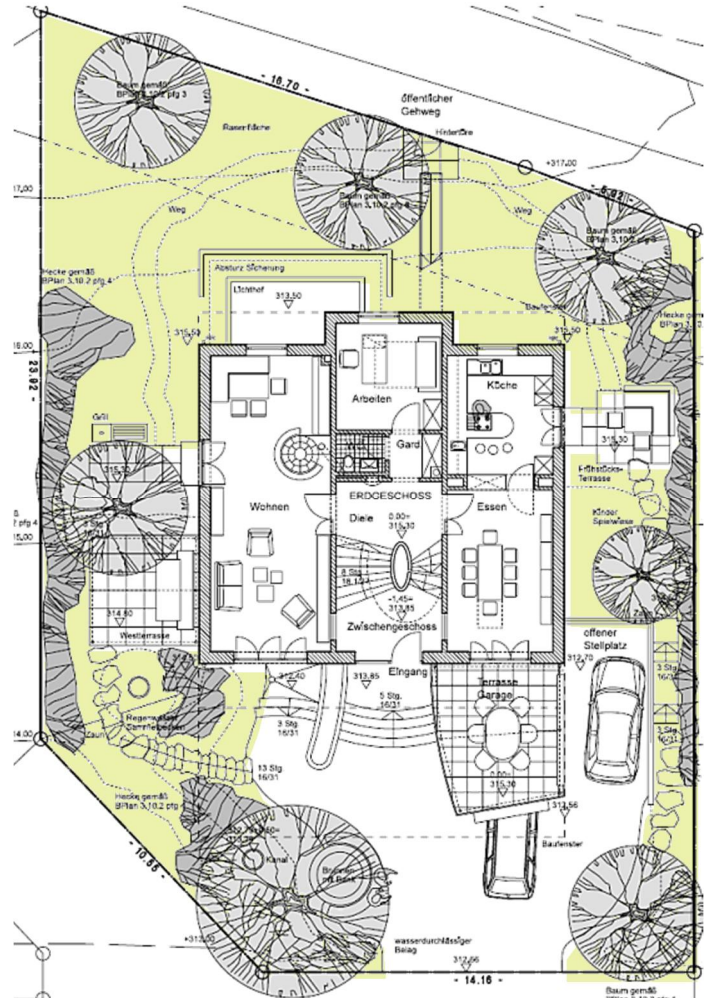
- 16.70 -

öffentlicher Gehweg

Baum gemäß BPlan 3.10.2 pfg 3

Rasenfläche

Hintertüre

+317.00

Baum gemäß BPlan 3.10.2 pfg 6

- 6.93 -

17.00

Weg

Weg

Baum gemäß BPlan 3.10.2 pfg 6

Hecke gemäß BPlan 3.10.2 pfg 4

Absturz Sicherung

Lichthof

313.50

Baufenster

315.50

315.50

Hecke gemäß BPlan 3.10.2 pfg 4

16.00

- 23.92 -

Arbeiten

Küche

Grill

Gard

315.30

315.30

Frühstücks-Terrasse

ERDGESCHOSS

Wohnen

Diele

0.00=
315.30

Essen

Kinder Spielwiese

2 pfg 4

15.00

8 Stg.
18.1/27

-1.45=
313.85

314.50

Westterrasse

Zwischengeschoss

offener Stellplatz

312.40

313.85

Eingang

Terrasse Garage

312.70

3 Stg
16/31

5 Stg.
16/31

3 Stg
16/31

Regenwasser Sammelbecken

Zaun

14.00

13 Stg
16/31

0.00=
315.30

312.56

3 Stg
16/31

Hecke gemäß BPlan 3.10.2 pfg 4

Baufenster

- 10.55 -

Kanal

Brunnen mit Pflanzen

+315.00

wasserdurchlässiger Belag

312.66

- 14.16 -

Baum gemäß